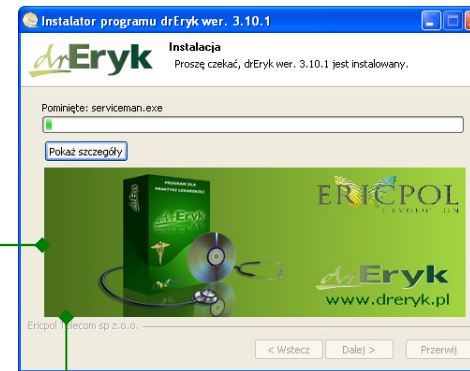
Instalator programu drEryk wer. 3.10.1

drEryk

Instalacja

Proszę czekać, drEryk wer. 3.10.1 jest instalowany.

Pominięte: serviceman.exe

Pokaż szczegóły

PROGRAM DLA PRAKTYKI LEKARSKIEJ

ERICPOL

drEryk

www.dreryk.pl

Ericpol Telecom sp z o.o.

< Wstecz

Dalej >

Przerwij